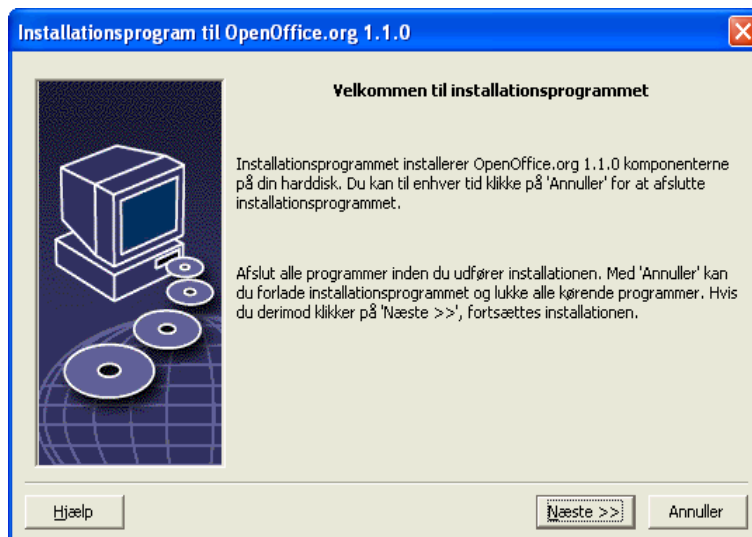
Installationsprogram til OpenOffice.org 1.1.0

Velkommen til installationsprogrammet

Installationsprogrammet installerer OpenOffice.org 1.1.0 komponenterne på din harddisk. Du kan til enhver tid klikke på 'Annuller' for at afslutte installationsprogrammet.

Afslut alle programmer inden du udfører installationen. Med 'Annuller' kan du forlade installationsprogrammet og lukke alle kørende programmer. Hvis du derimod klikker på 'Næste >>', fortsættes installationen.

Hjælp

Næste >>

Annuller